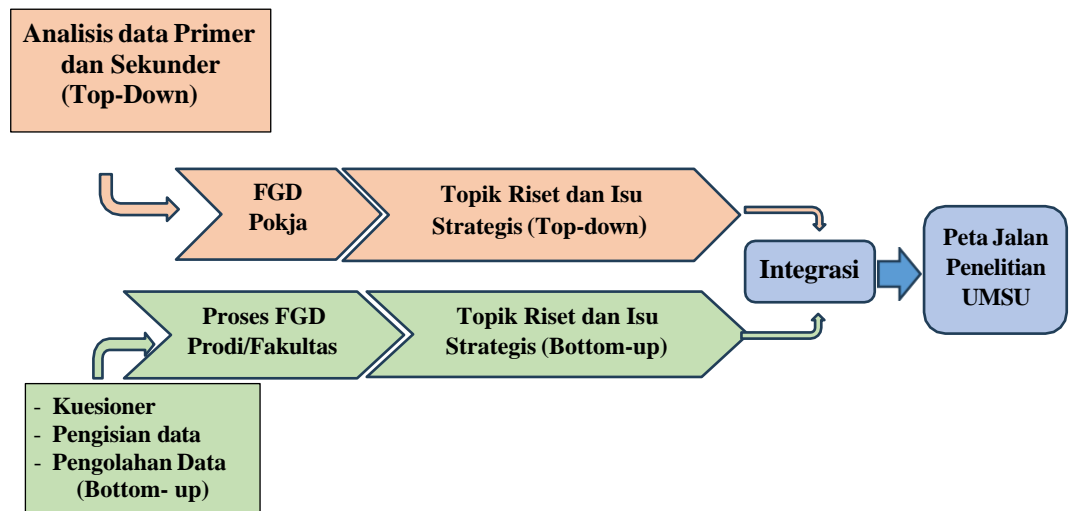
Analisis data Primer dan Sekunder (Top-Down)

FGD Pokja

Topik Riset dan Isu Strategis (Top-down)

Integrasi

Peta Jalan Penelitian UMSU

Proses FGD Prodi/Fakultas

Topik Riset dan Isu Strategis (Bottom-up)

- Kuesioner
- Pengisian data
- Pengolahan Data (Bottom- up)